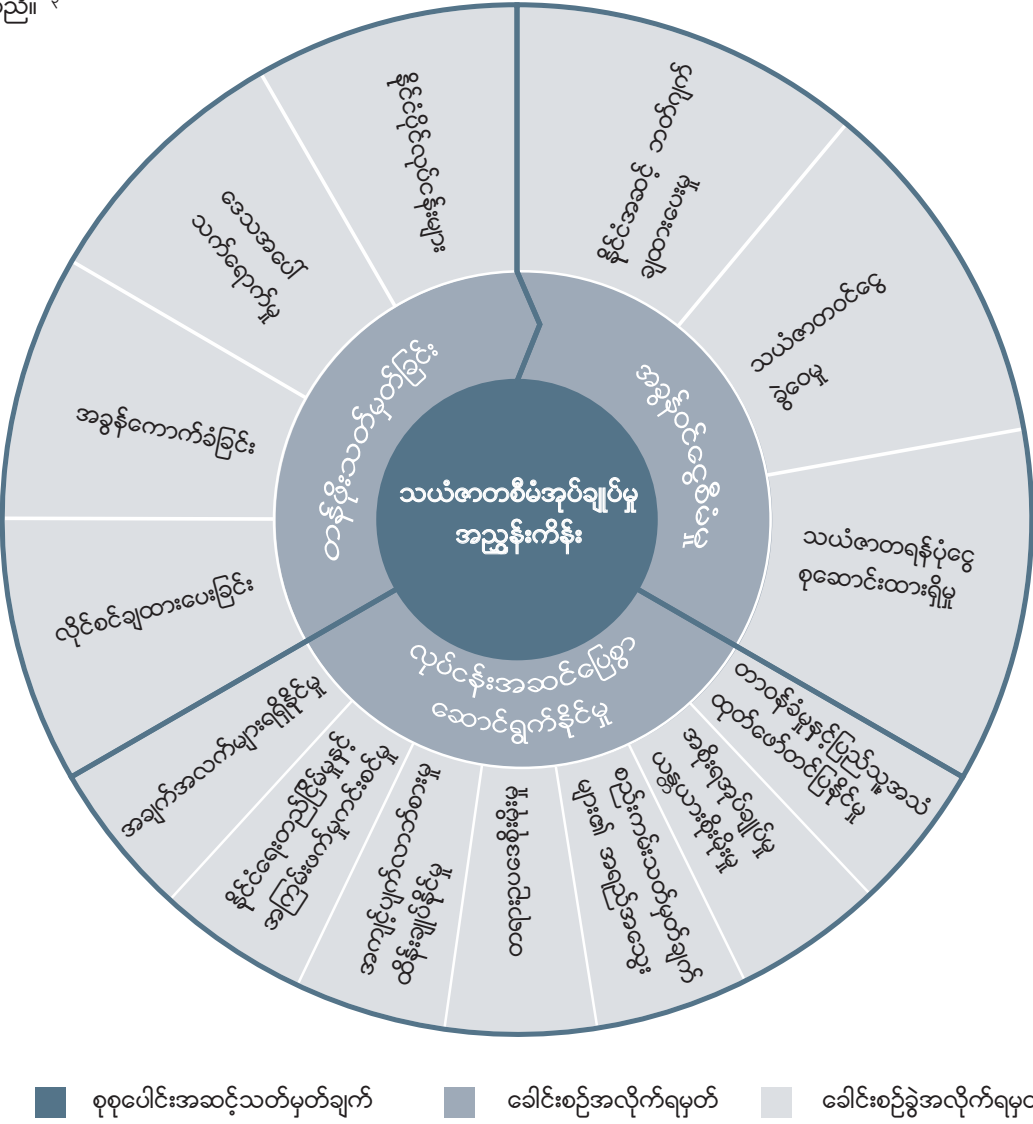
ည်။ ၃

သယံဇာတစီမံအုပ်ချုပ်မှု အညွှန်းကိန်း

အခွန်ငွေစီးဝင်မှု

လုပ်ငန်းအဆင်ပြေစွာ ဆောင်ရွက်နိုင်မှု

တရားဝင်သတ်မှတ်ခြင်း

နိုင်ငံအဆင့် ဘဏ္ဍာရေး ချထားပေးမှု

သယံဇာတဝင်ငွေ ခွဲဝေမှု

သယံဇာတရန်ပုံငွေ စုဆောင်းထားရှိမှု

တာဝန်ခံမှုနှင့်ပြည်သူ့အသံ ထုတ်ဖော်တင်ပြနိုင်မှု

အစိုးရအုပ်ချုပ်မှု ယန္တရားထိရောက်မှု

စည်းကမ်းသတ်မှတ်ချက် များ၏ အရည်အသွေး

တရားဥပဒေစိုးမိုးမှု

အကျင့်ပျက်လာဘ်စားမှု ထိန်းချုပ်နိုင်မှု

နိုင်ငံရေးတည်ငြိမ်မှုနှင့် အကြမ်းဖက်မှုကင်းစင်မှု

အချက်အလက်များရရှိနိုင်မှု

လိုင်စင်ချထားပေးခြင်း

အခွန်ကောက်ခံခြင်း

ဒေသခံအပေါ် သက်ရောက်မှု

ပြည်နယ်ပိုင်လုပ်ငန်းများ

စုစုပေါင်းအဆင့်သတ်မှတ်ချက်

ခေါင်းစဉ်အလိုက်ရမှတ်

ခေါင်းစဉ်ခွဲအလိုက်ရမှတ်